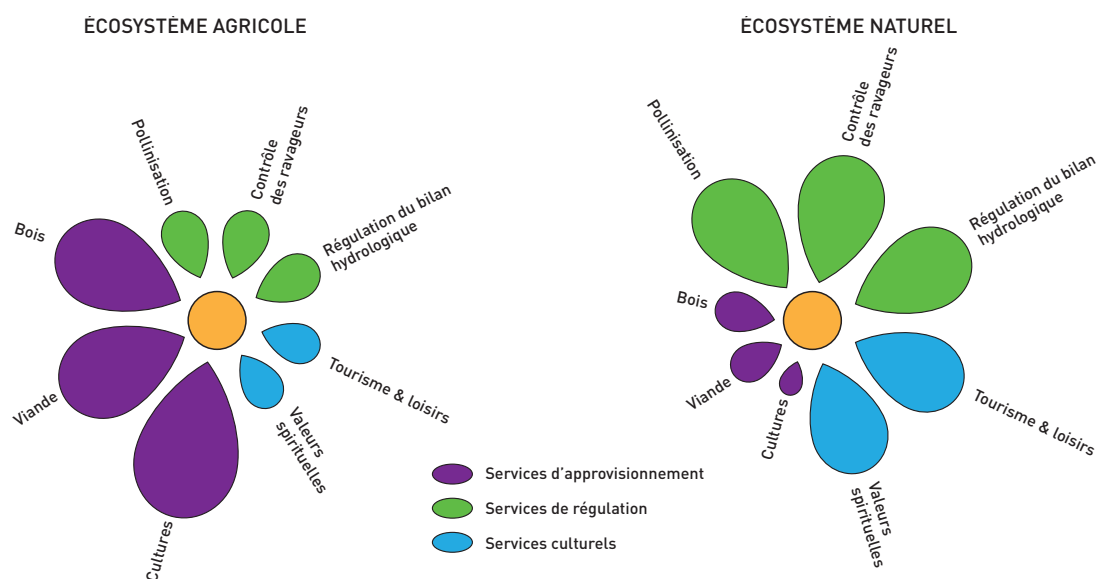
ÉCOSYSTÈME AGRICOLE

Pollinisation

Contrôle des ravageurs

Régulation du bilan hydrologique

Bois

Viande

Tourisme & loisirs

Valeurs spirituelles

Cultures

ÉCOSYSTÈME NATUREL

Pollinisation

Contrôle des ravageurs

Régulation du bilan hydrologique

Bois

Viande

Cultures

Tourisme & loisirs

Valeurs spirituelles

Services d'approvisionnement

Services de régulation

Services culturels